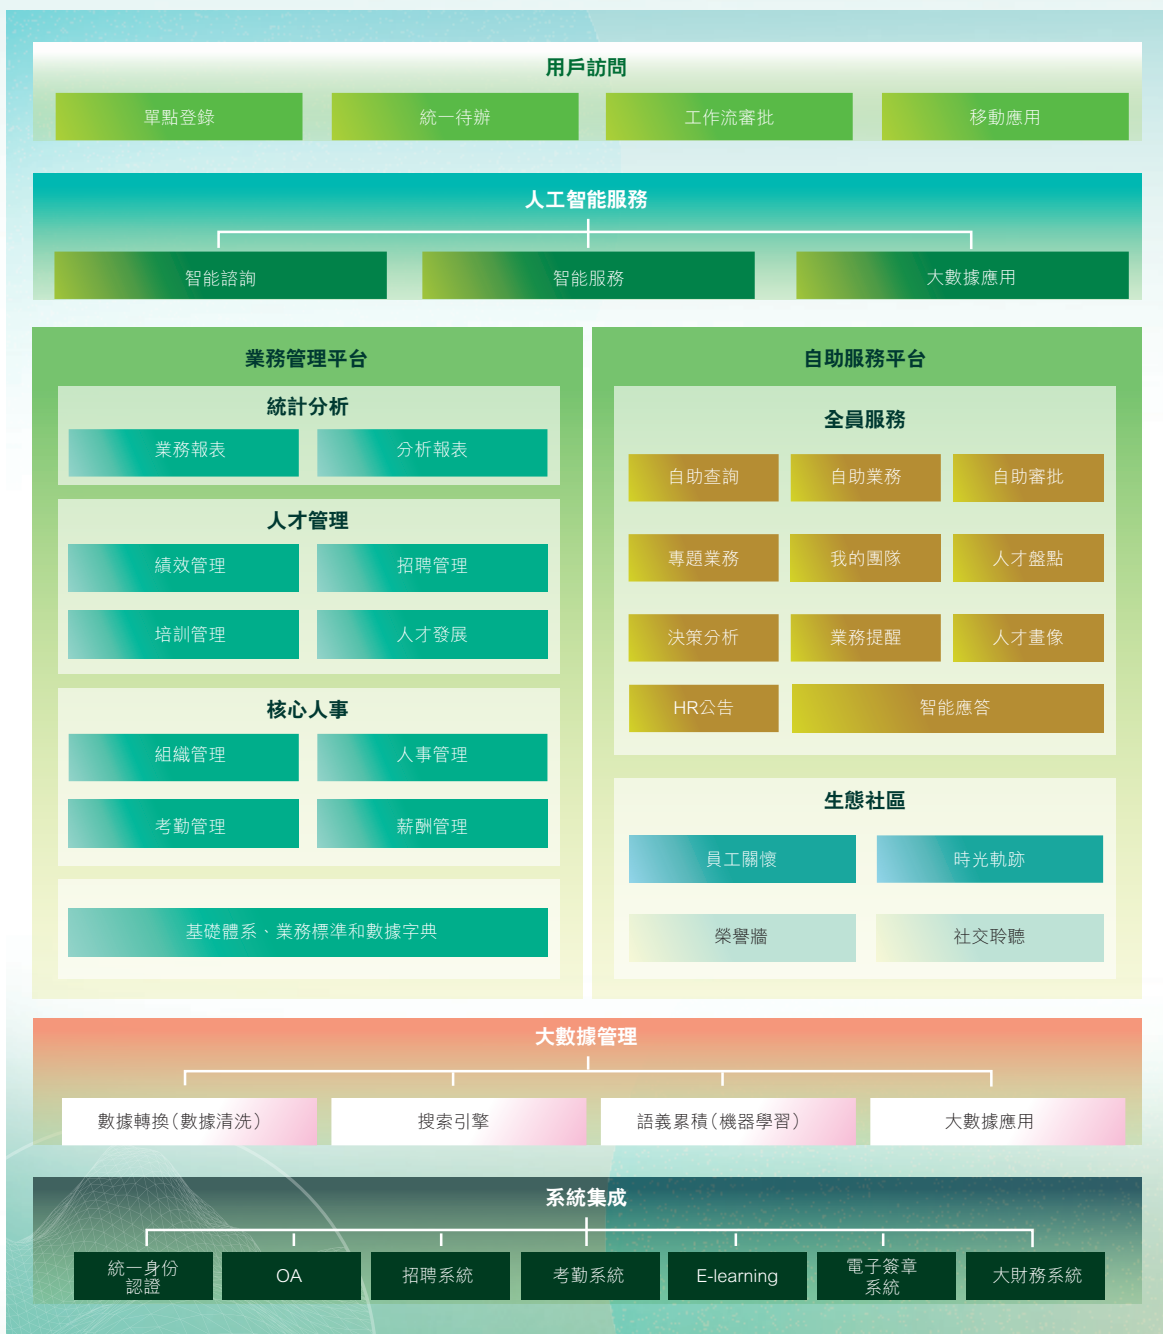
用戶訪問

單點登錄
統一待辦
工作流審批
移動應用

人工智能服務

智能諮詢
智能服務
大數據應用

業務管理平台

統計分析

業務報表
分析報表

人才管理

績效管理
招聘管理
培訓管理
人才發展

核心人事

組織管理
人事管理
考勤管理
薪酬管理

基礎體系、業務標準和數據字典

自助服務平台

全員服務

自助查詢
自助業務
自助審批
專題業務
我的團隊
人才盤點
決策分析
業務提醒
人才畫像
HR公告
智能應答

生態社區

員工關懷
時光軌跡
榮譽牆
社交聆聽

大數據管理

數據轉換(數據清洗)
搜索引擎
語義累積(機器學習)
大數據應用

系統集成

統一身份認證
OA
招聘系統
考勤系統
E-learning
電子簽章系統
大財務系統